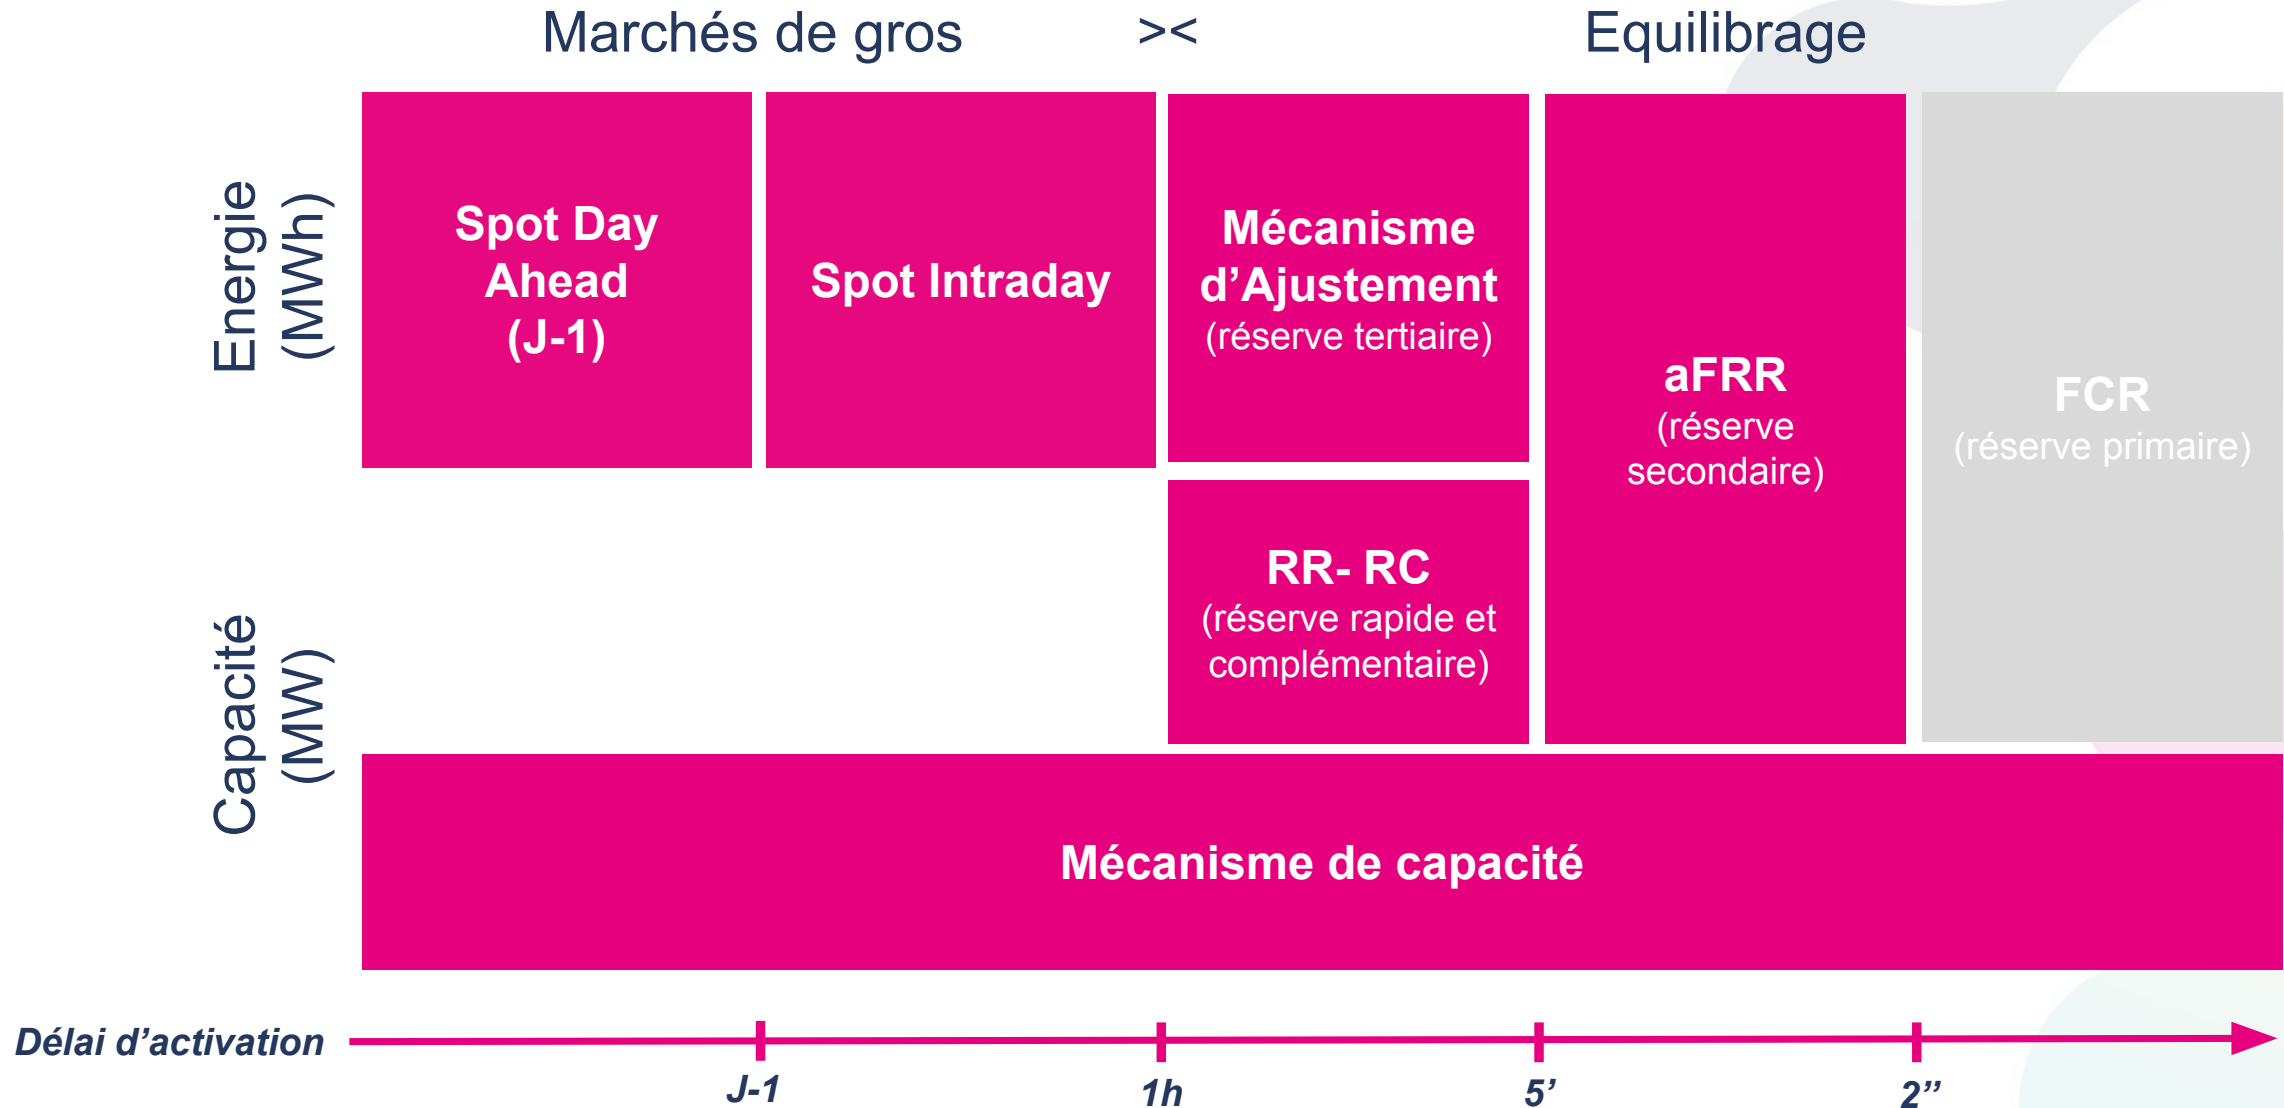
Marchés de gros >< Equilibrage

Energie (MWh)

Capacité (MW)

Spot Day Ahead (J-1)

Spot Intraday

Mécanisme d'Ajustement (réserve tertiaire)

aFRR (réserve secondaire)

FCR (réserve primaire)

RR- RC (réserve rapide et complémentaire)

Mécanisme de capacité

Délai d'activation

J-1

1h

5'

2"